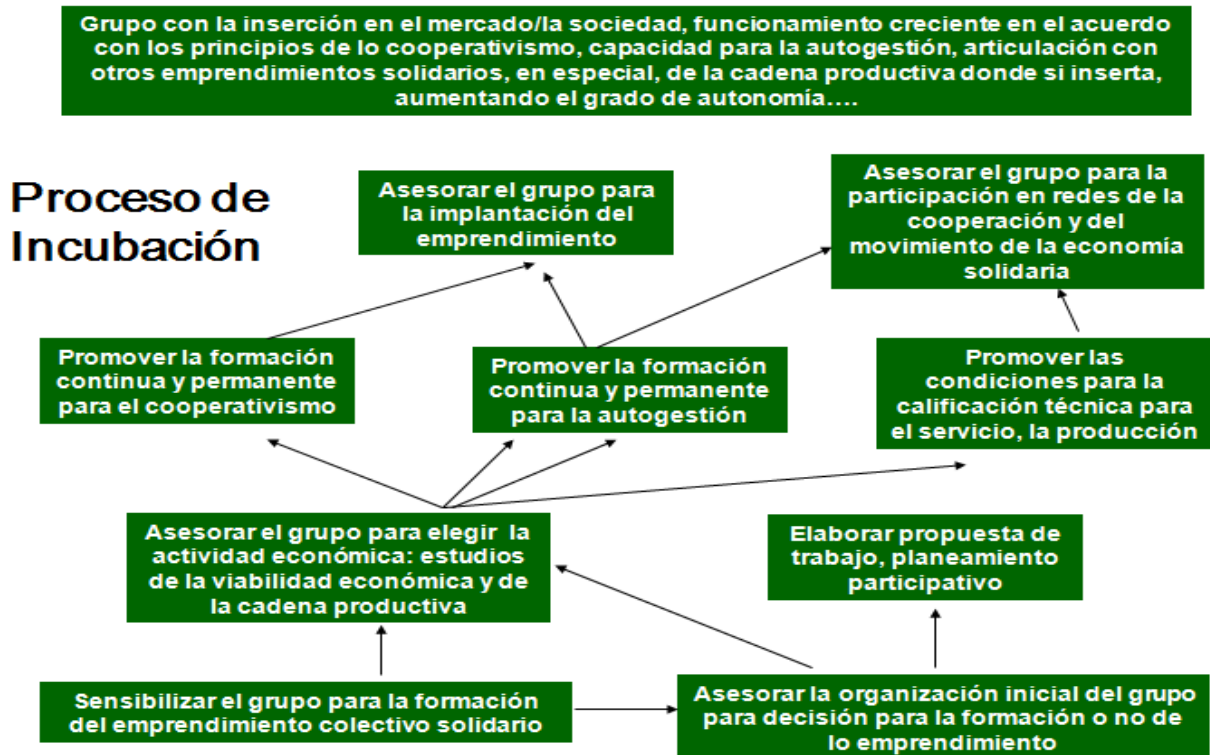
Grupo con la inserción en el mercado/la sociedad, funcionamiento creciente en el acuerdo con los principios de lo cooperativismo, capacidad para la autogestión, articulación con otros emprendimientos solidarios, en especial, de la cadena productiva donde si inserta, aumentando el grado de autonomía….

Proceso de Incubación

Asesorar el grupo para la implantación del emprendimiento

Asesorar el grupo para la participación en redes de la cooperación y del movimiento de la economía solidaria

Promover la formación continua y permanente para el cooperativismo

Promover la formación continua y permanente para la autogestión

Promover las condiciones para la calificación técnica para el servicio, la producción

Asesorar el grupo para elegir la actividad económica: estudios de la viabilidad económica y de la cadena productiva

Elaborar propuesta de trabajo, planeamiento participativo

Sensibilizar el grupo para la formación del emprendimiento colectivo solidario

Asesorar la organización inicial del grupo para decisión para la formación o no de lo emprendimiento